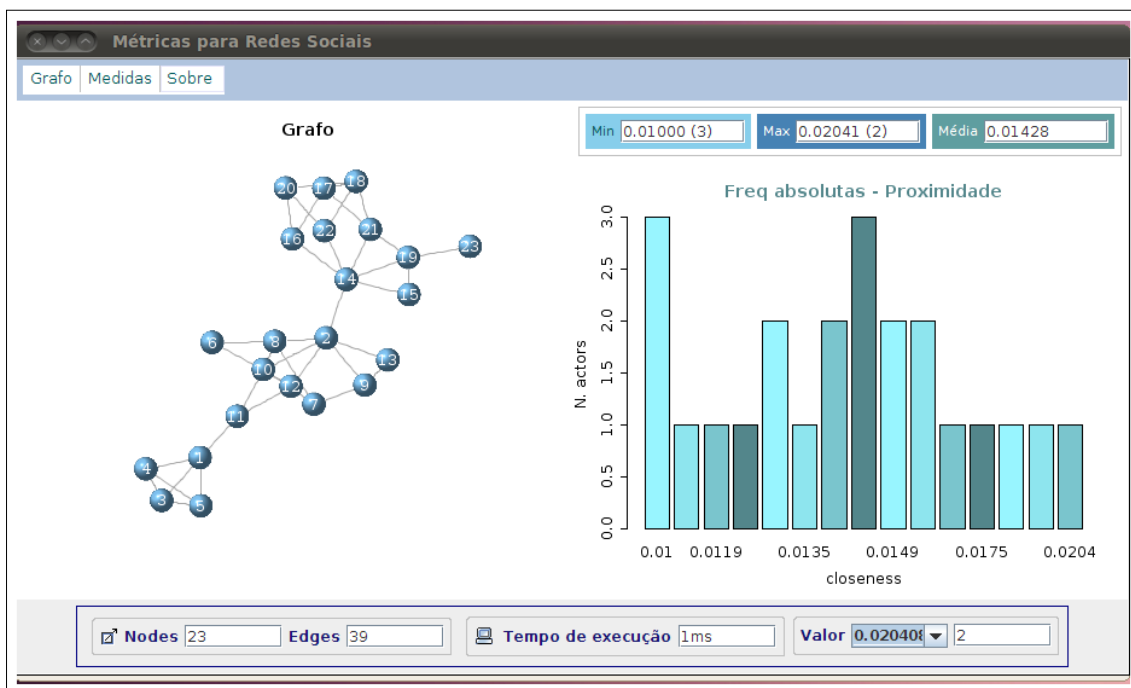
Métricas para Redes Sociais

Grafo | Medidas | Sobre

Grafo

Min 0.01000 (3) | Max 0.02041 (2) | Média 0.01428

Freq absolutas - Proximidade

20 17 18 16 22 21 19 23 14 15 6 8 2 13 10 12 9 7 11 1 4 3 5

N. actors

3.0
2.5
2.0
1.5
1.0
0.5
0.0

0.01 0.0119 0.0135 0.0149 0.0175 0.0204

closeness

Nodes 23 Edges 39 | Tempo de execução 1ms | Valor 0.020408 2